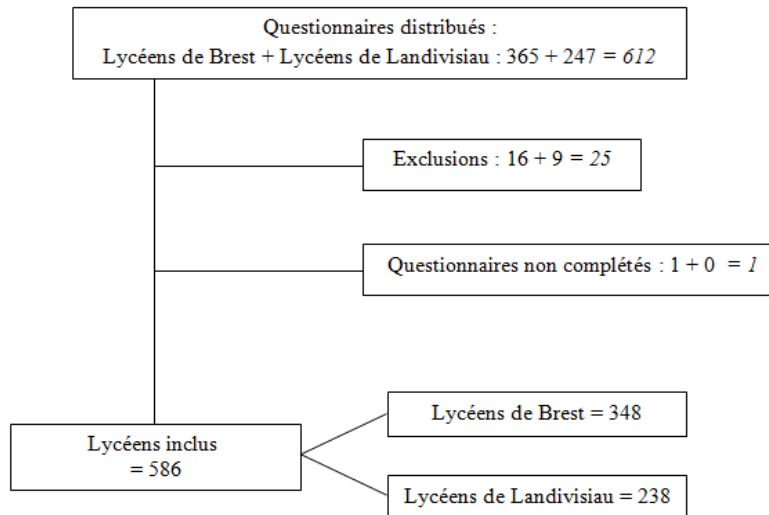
Questionnaires distribués :
Lycéens de Brest + Lycéens de Landivisiau : 365 + 247 = *612*

Exclusions : 16 + 9 = *25*

Questionnaires non complétés : 1 + 0 = *1*

Lycéens inclus
= 586

Lycéens de Brest = 348

Lycéens de Landivisiau = 238